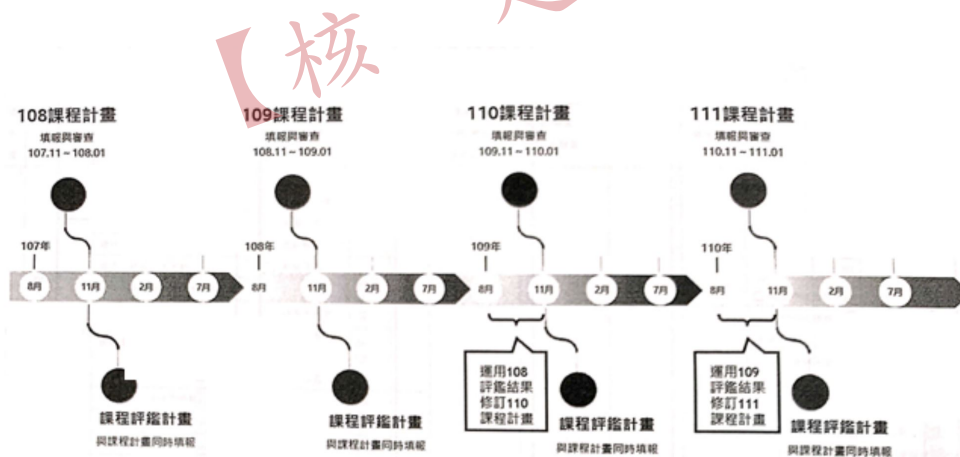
【核

108課程計畫
填報與審查
107.11 ~ 108.01

107年
8月
11月
2月
7月

課程評鑑計畫
與課程計畫同時填報

109課程計畫
填報與審查
108.11 ~ 109.01

108年
8月
11月
2月
7月

課程評鑑計畫
與課程計畫同時填報

110課程計畫
填報與審查
109.11 ~ 110.01

109年
8月
11月
2月
7月

運用108評鑑結果修訂110課程計畫

課程評鑑計畫
與課程計畫同時填報

111課程計畫
填報與審查
110.11 ~ 111.01

110年
8月
11月
2月
7月

運用109評鑑結果修訂111課程計畫

課程評鑑計畫
與課程計畫同時填報